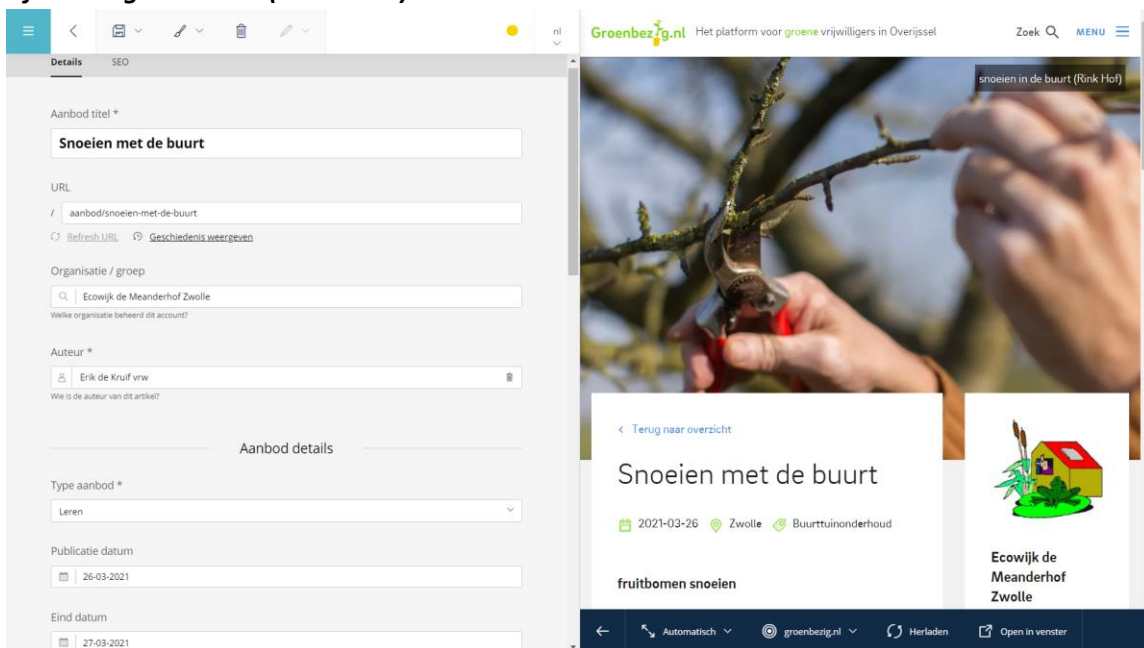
nl

Details SEO

Aanbod titel *

Snoeien met de buurt

URL

/ aanbod/snoeien-met-de-buurt

Refresh URL Geschiedenis weergeven

Organisatie / groep

Ecowijk de Meanderhof Zwolle

Welke organisatie beheerd dit account?

Auteur *

Erik de Kruif vrw

Wie is de auteur van dit artikel?

Aanbod details

Type aanbod *

Leren

Publicatie datum

26-03-2021

Eind datum

27-03-2021

Groenbezig.nl Het platform voor groene vrijwilligers in Overijssel

Zoek MENU

snoeien in de buurt (Rink Hof)

< Terug naar overzicht

Snoeien met de buurt

2021-03-26 Zwolle Buurttuinonderhoud

fruitbomen snoeien

Ecowijk de Meanderhof Zwolle

Automatisch groenbezig.nl Herladen Open in venster